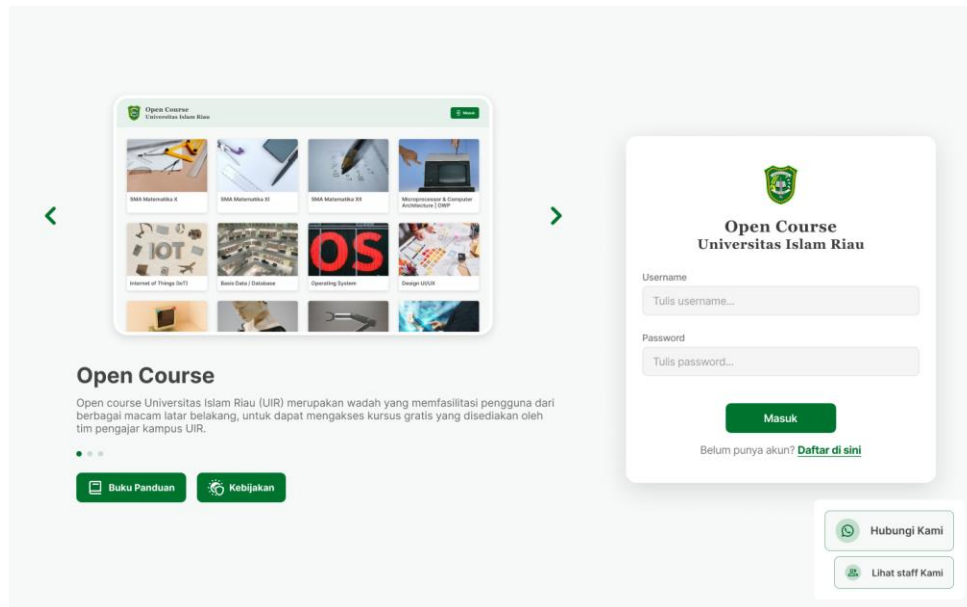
Open Course
Universitas Islam Riau

Masuk

SMA Matematika X

SMA Matematika XI

SMA Matematika XII

Microprocessor & Computer Architecture | OWP

IOT

Internet of Things (IoT)

Basis Data / Database

OS

Operating System

Design UI/UX

Open Course

Open course Universitas Islam Riau (UIR) merupakan wadah yang memfasilitasi pengguna dari berbagai macam latar belakang, untuk dapat mengakses kursus gratis yang disediakan oleh tim pengajar kampus UIR.

Buku Panduan

Kebijakan

Open Course
Universitas Islam Riau

Username

Tulis username...

Password

Tulis password...

Masuk

Belum punya akun? Daftar di sini

Hubungi Kami

Lihat staff Kami